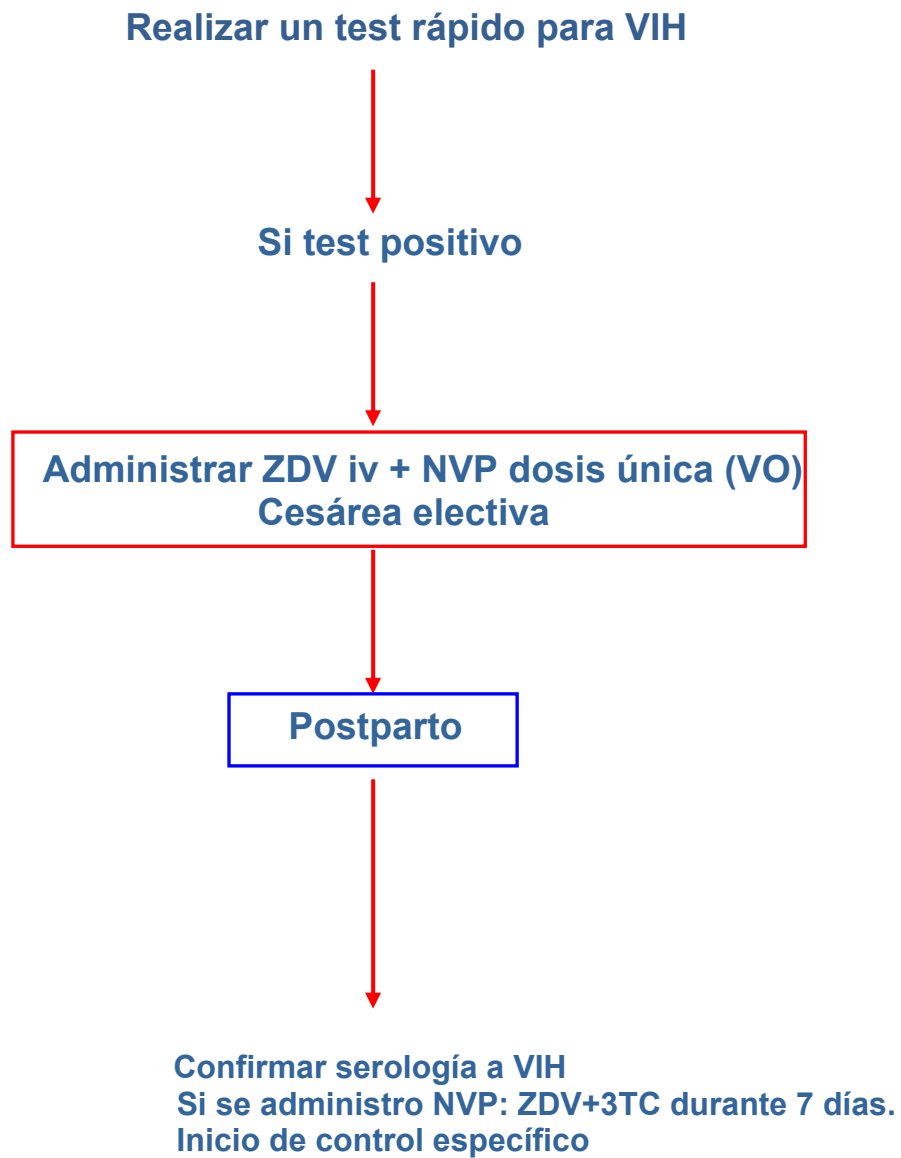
Realizar un test rápido para VIH

Si test positivo

Administrar ZDV iv + NVP dosis única (VO)
Cesárea electiva

Postparto

Confirmar serología a VIH
Si se administro NVP: ZDV+3TC durante 7 días.
Inicio de control específico